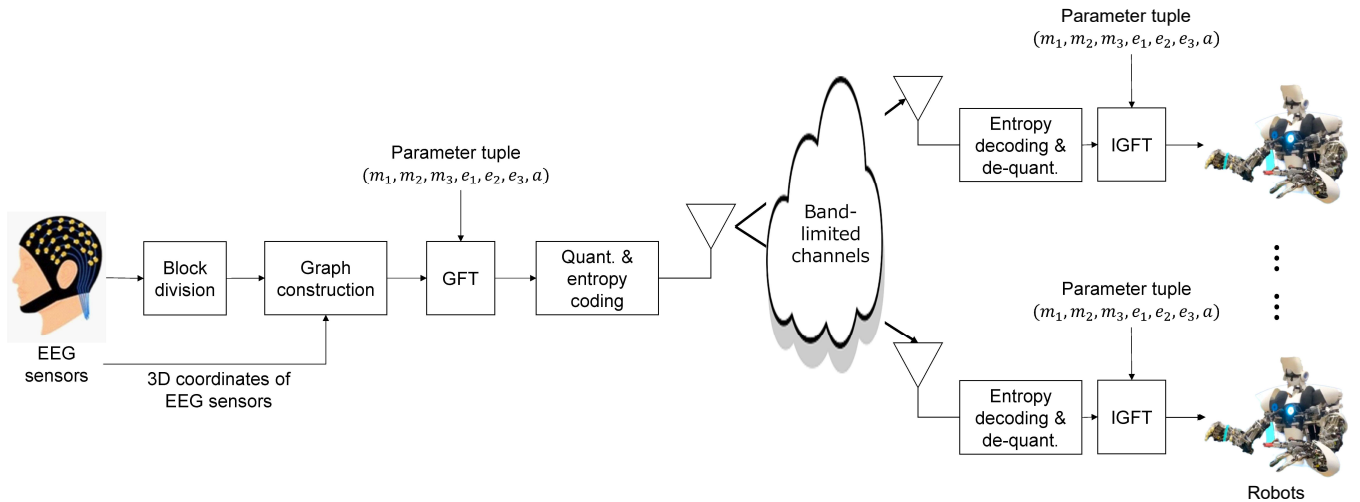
Parameter tuple
$(m_1, m_2, m_3, e_1, e_2, e_3, a)$

Entropy decoding & de-quant.

IGFT

Parameter tuple
$(m_1, m_2, m_3, e_1, e_2, e_3, a)$

Band-limited channels

EEG sensors

Block division

Graph construction

GFT

Quant. & entropy coding

3D coordinates of EEG sensors

Parameter tuple
$(m_1, m_2, m_3, e_1, e_2, e_3, a)$

Entropy decoding & de-quant.

IGFT

Robots